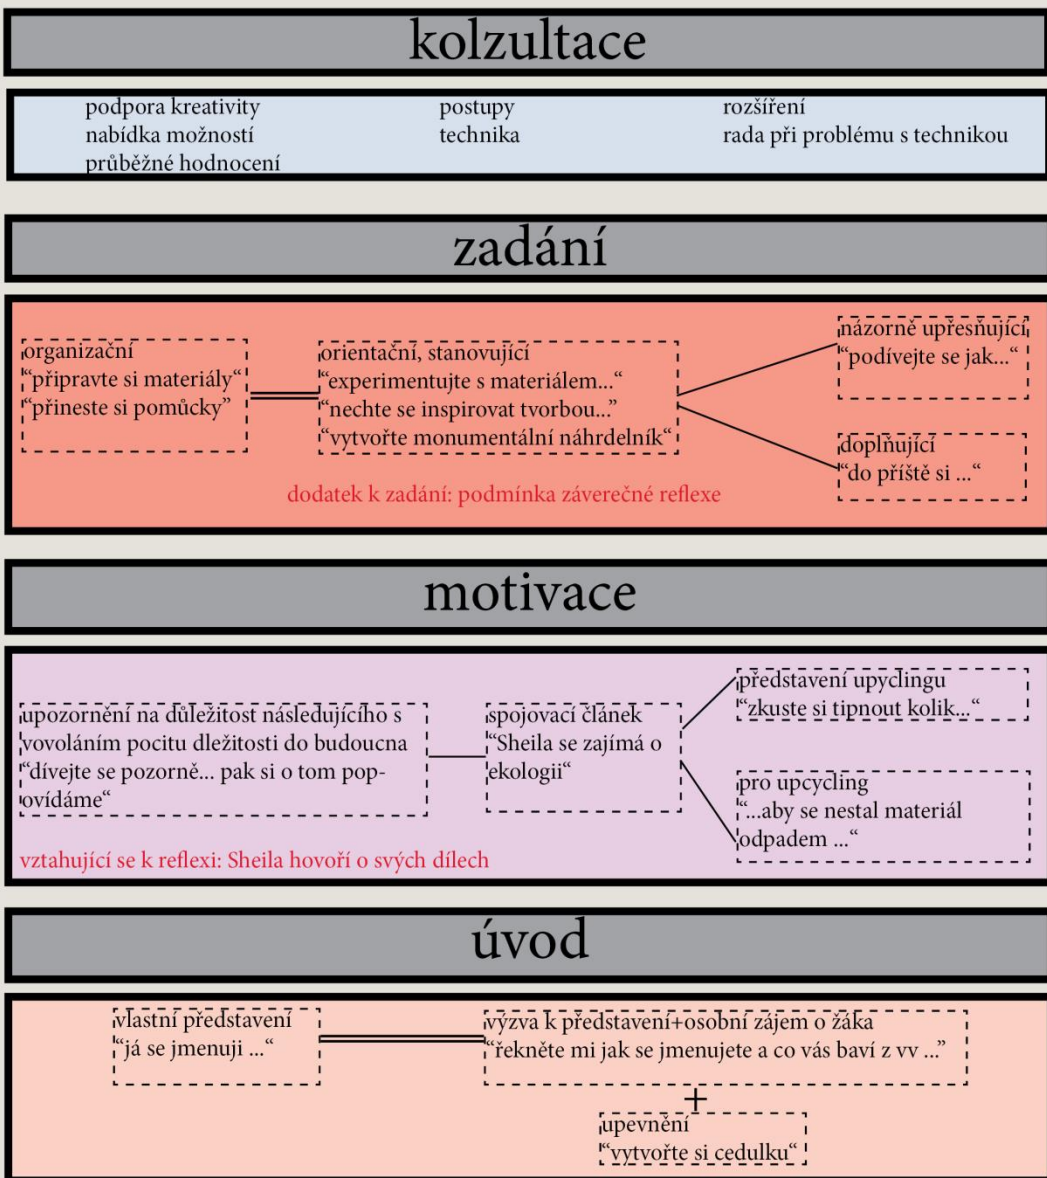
kolzultace

podpora kreativity
nabídka možností
průběžné hodnocení

postupy
technika

rozšíření
rada při problému s technikou

zadání

organizační
„připravte si materiály"
„přineste si pomůcky"

orientační, stanovující
„experimentujte s materiálem..."
„nechte se inspirovat tvorbou..."
„vytvořte monumentální náhrdelník"

názorně upřesňující
„podívejte se jak..."

doplňující
„do příště si ..."

dodatek k zadání: podmínka záverečné reflexe

motivace

upozornění na důležitost následujícího s vovoláním pocitu dležitosti do budoucna „dívejte se pozorně... pak si o tom popovídáme"

spojovací článek
„Sheila se zajímá o ekologii"

představení upycyclingu
„zkuste si tipnout kolik..."

pro upcycling
„...aby se nestal materiál odpadem ..."

vztahující se k reflexi: Sheila hovoří o svých dílech

úvod

vlastní představení
„já se jmenuji ..."

výzva k představení+osobní zájem o žáka
„řekněte mi jak se jmenujete a co vás baví z vv ..."

+

upevnění
„vytvořte si cedulku"